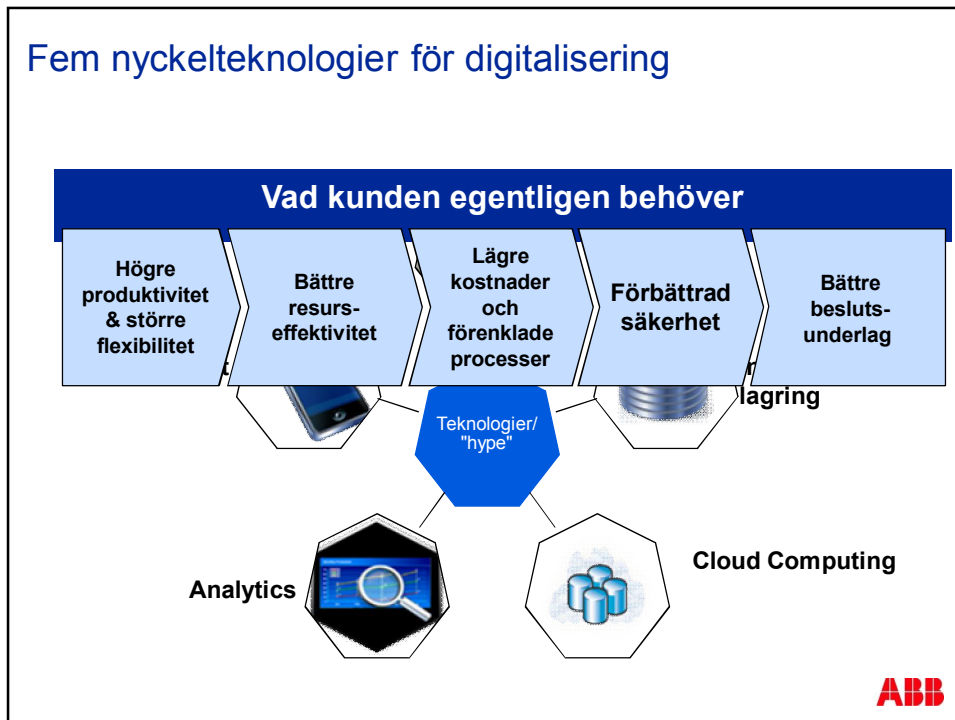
Fem nyckelteknologier för digitalisering

Vad kunden egentligen behöver

Högre produktivitet & större flexibilitet

Bättre resurseffektivitet

Lägre kostnader och förenklade processer

Förbättrad säkerhet

Bättre beslutsunderlag

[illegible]t

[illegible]r lagring

Teknologier/ "hype"

Analytics

Cloud Computing

ABB